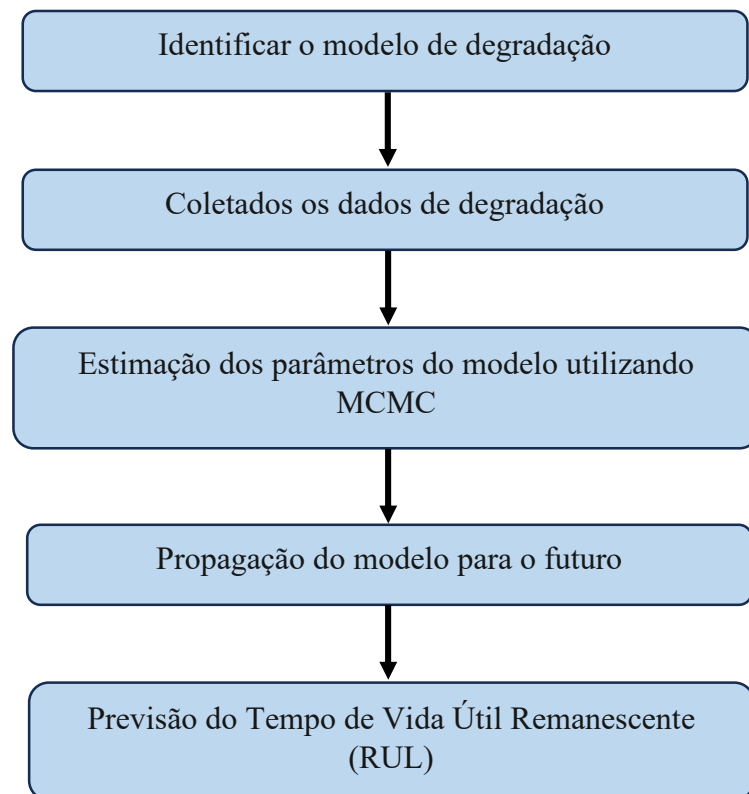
Identificar o modelo de degradação

Coletados os dados de degradação

Estimação dos parâmetros do modelo utilizando MCMC

Propagação do modelo para o futuro

Previsão do Tempo de Vida Útil Remanescente (RUL)